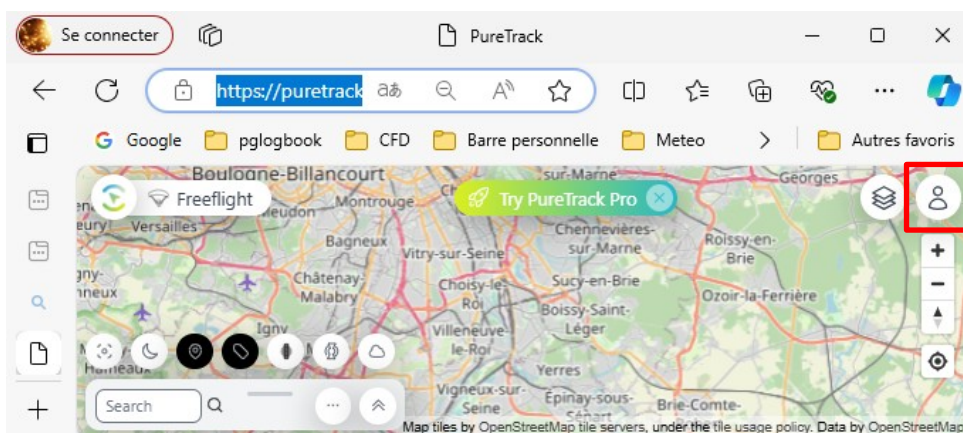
Se connecter

PureTrack

https://puretrack

Google pglogbook CFD Barre personnelle Meteo Autres favoris

Freeflight

Try PureTrack Pro

Boulogne-Billancourt
Meudon
Montrouge
Versailles
Bagneux
Vitry-sur-Seine
Chennevières-sur-Marne
Roissy-en-Brie
Châtenay-Malabry
Choisy-le-Roi
Sucy-en-Brie
Ozoir-la-Ferrière
Boissy-Saint-Léger
Villeneuve-le-Roi
Igny
Yerres
Vigneux-sur-Seine
Epinay-sous-Sénart
Brie-Comte-
Georges
sur-Marne

Search

Map tiles by OpenStreetMap tile servers, under the tile usage policy. Data by OpenStreetMap